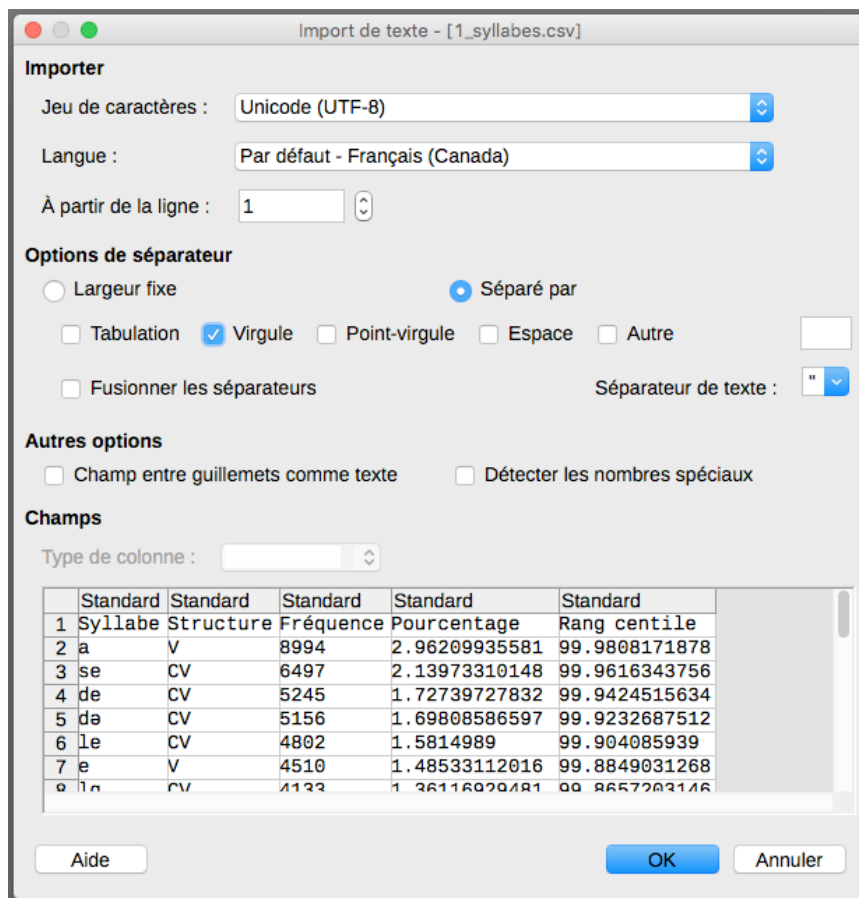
Import de texte - [1_syllabes.csv]

Importer

Jeu de caractères : Unicode (UTF-8)

Langue : Par défaut - Français (Canada)

À partir de la ligne : 1

Options de séparateur

Largeur fixe

Séparé par

Tabulation Virgule Point-virgule Espace Autre

Fusionner les séparateurs

Séparateur de texte : "

Autres options

Champ entre guillemets comme texte

Détecter les nombres spéciaux

Champs

Type de colonne :

| | Standard | Standard | Standard | Standard | Standard |
|---|---|---|---|---|---|
| 1 | Syllabe | Structure | Fréquence | Pourcentage | Rang centile |
| 2 | a | V | 8994 | 2.96209935581 | 99.9808171878 |
| 3 | se | CV | 6497 | 2.13973310148 | 99.9616343756 |
| 4 | de | CV | 5245 | 1.72739727832 | 99.9424515634 |
| 5 | də | CV | 5156 | 1.69808586597 | 99.9232687512 |
| 6 | le | CV | 4802 | 1.5814989 | 99.904085939 |
| 7 | e | V | 4510 | 1.48533112016 | 99.8849031268 |
| 8 | la | CV | 4133 | 1.36116929481 | 99.8657203146 |

Aide

OK

Annuler